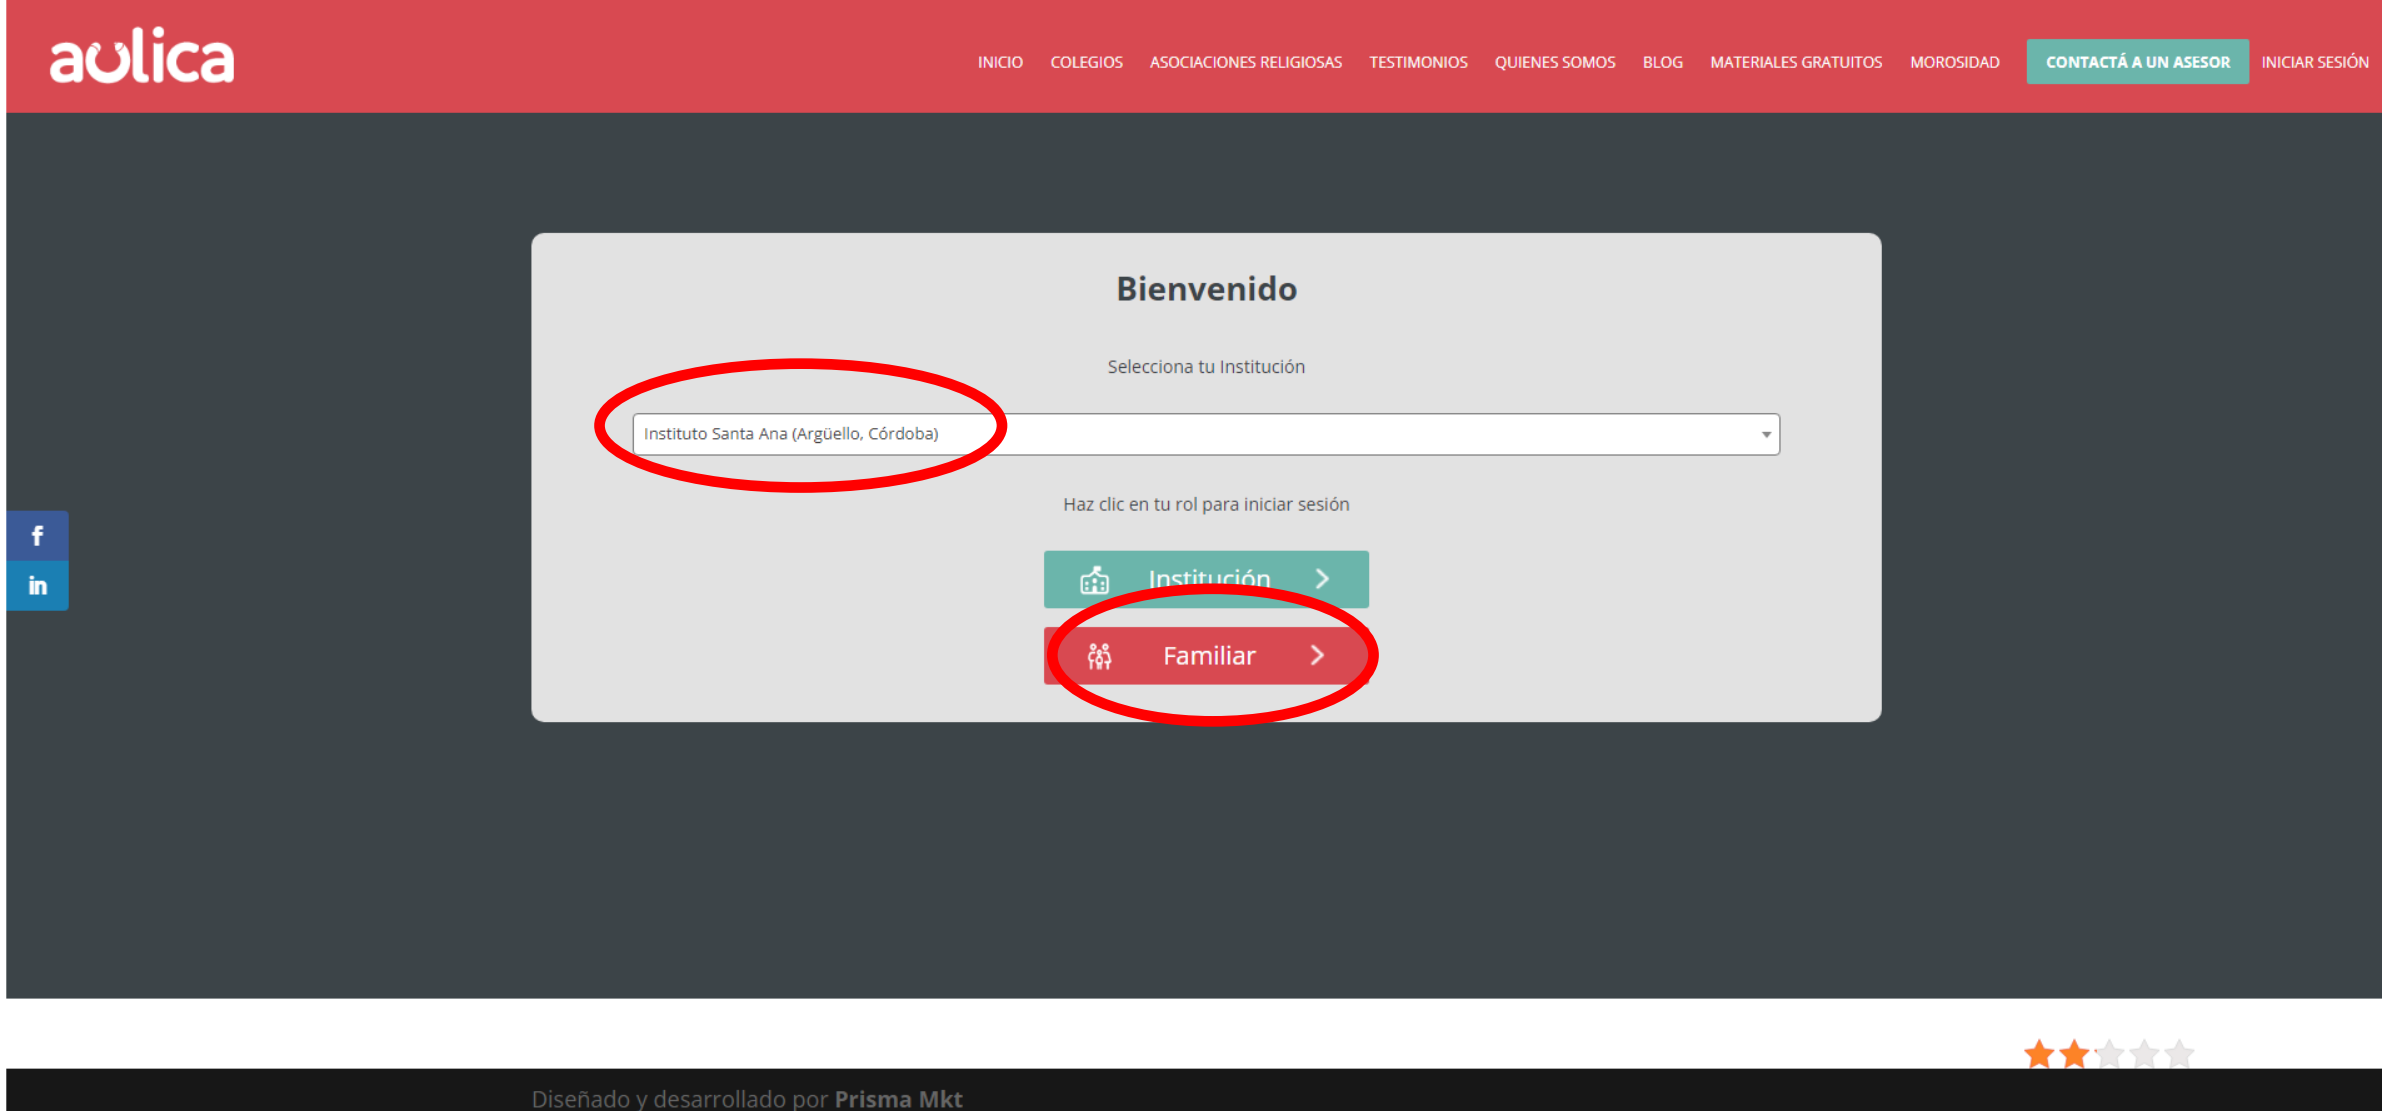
aulica

INICIO COLEGIOS ASOCIACIONES RELIGIOSAS TESTIMONIOS QUIENES SOMOS BLOG MATERIALES GRATUITOS MOROSIDAD CONTACTÁ A UN ASESOR INICIAR SESIÓN

Bienvenido

Selecciona tu Institución

Instituto Santa Ana (Argüello, Córdoba)

Haz clic en tu rol para iniciar sesión

Institución

Familiar

Diseñado y desarrollado por Prisma Mkt